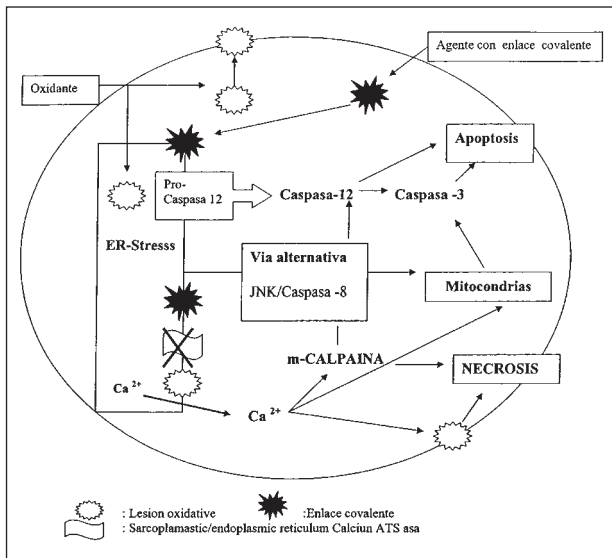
Agente con enlace covalente

Oxidante

Apoptosis

Pro-Caspasa 12

Caspasa-12

Caspasa -3

ER-Stresss

Via alternativa

JNK/Caspasa -8

Mitocondrias

m-CALPAINA

NECROSIS

$Ca^{2+}$

$Ca^{2+}$

: Lesion oxidative

:Enlace covalente

: Sarcoplamastic/endoplasmic reticulum Calciun ATS asa